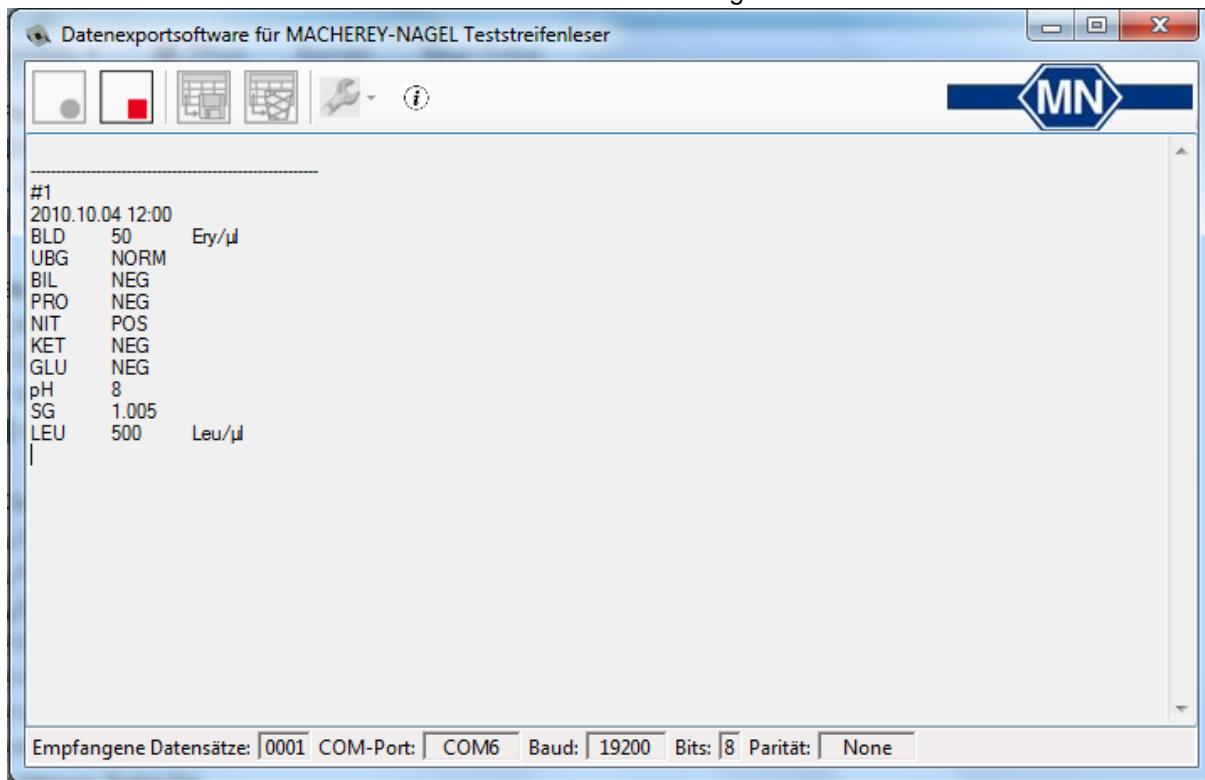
Datenexportsoftware für MACHEREY-NAGEL Teststreifenleser

MN

----------------------------------------------------
#1
2010.10.04 12:00

| | | |
|---|---|---|
| BLD | 50 | Ery/µl |
| UBG | NORM | |
| BIL | NEG | |
| PRO | NEG | |
| NIT | POS | |
| KET | NEG | |
| GLU | NEG | |
| pH | 8 | |
| SG | 1.005 | |
| LEU | 500 | Leu/µl |

Empfangene Datensätze: 0001 COM-Port: COM6 Baud: 19200 Bits: 8 Parität: None